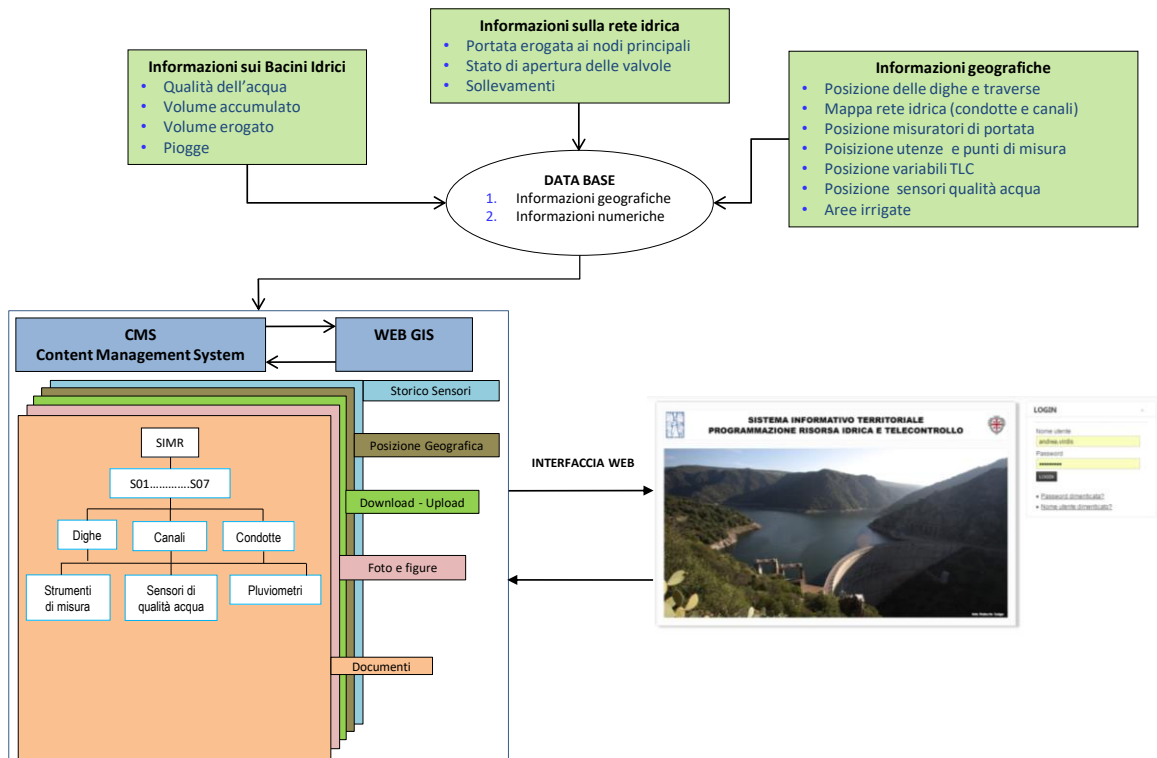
Informazioni sulla rete idrica
• Portata erogata ai nodi principali
• Stato di apertura delle valvole
• Sollevamenti

Informazioni sui Bacini Idrici
• Qualità dell'acqua
• Volume accumulato
• Volume erogato
• Piogge

Informazioni geografiche
• Posizione delle dighe e traverse
• Mappa rete idrica (condotte e canali)
• Posizione misuratori di portata
• Poisizione utenze e punti di misura
• Posizione variabili TLC
• Posizione sensori qualità acqua
• Aree irrigate

DATA BASE
1. Informazioni geografiche
2. Informazioni numeriche

CMS
Content Management System

WEB GIS

Storico Sensori

Posizione Geografica

Download - Upload

Foto e figure

Documenti

SIMR

S01............S07

Dighe

Canali

Condotte

Strumenti di misura

Sensori di qualità acqua

Pluviometri

INTERFACCIA WEB

SISTEMA INFORMATIVO TERRITORIALE
PROGRAMMAZIONE RISORSA IDRICA E TELECONTROLLO

LOGIN
Nome utente
andrea.virdis
Password
••••••••••
LOGIN
• Password dimenticata?
• Nome utente dimenticato?

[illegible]